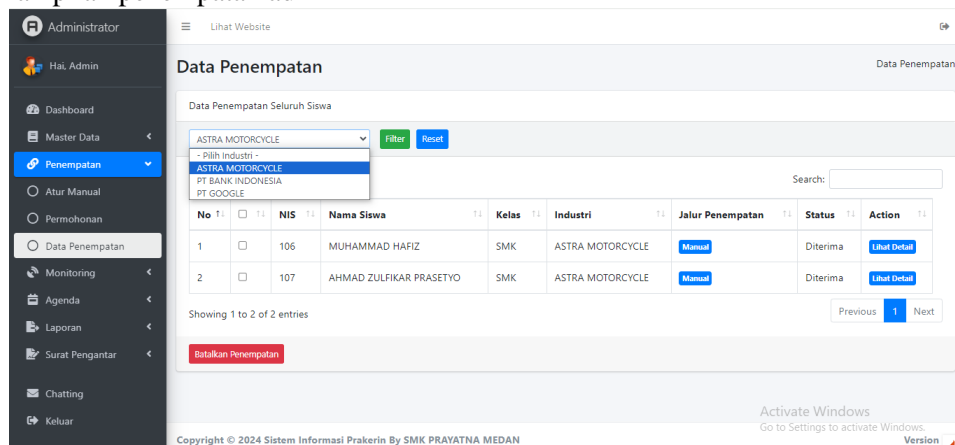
Administrator

Hai, Admin

Dashboard
Master Data
Penempatan
Atur Manual
Permohonan
Data Penempatan
Monitoring
Agenda
Laporan
Surat Pengantar
Chatting
Keluar

Lihat Website

Data Penempatan

Data Penempatan

Data Penempatan Seluruh Siswa

ASTRA MOTORCYCLE
Filter
Reset

- Pilih Industri -
ASTRA MOTORCYCLE
PT BANK INDONESIA
PT GOOGLE

Search:

| No | ☐ | NIS | Nama Siswa | Kelas | Industri | Jalur Penempatan | Status | Action |
|---|---|---|---|---|---|---|---|---|
| 1 | ☐ | 106 | MUHAMMAD HAFIZ | SMK | ASTRA MOTORCYCLE | Manual | Diterima | Lihat Detail |
| 2 | ☐ | 107 | AHMAD ZULFIKAR PRASETYO | SMK | ASTRA MOTORCYCLE | Manual | Diterima | Lihat Detail |

Showing 1 to 2 of 2 entries

Previous 1 Next

Batalkan Penempatan

Activate Windows
Go to Settings to activate Windows.

Copyright © 2024 Sistem Informasi Prakerin By SMK PRAYATNA MEDAN

Version